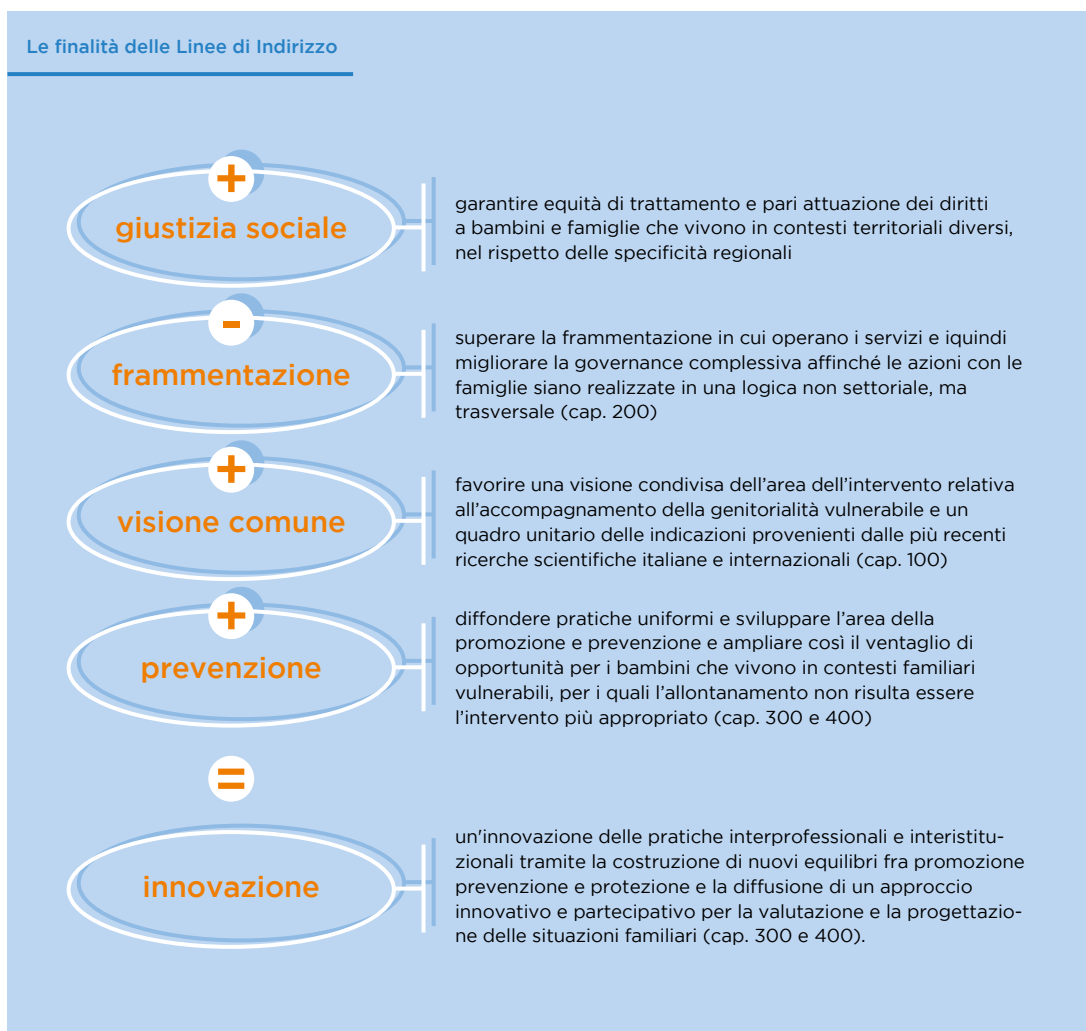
Le finalità delle Linee di Indirizzo

+

giustizia sociale

garantire equità di trattamento e pari attuazione dei diritti a bambini e famiglie che vivono in contesti territoriali diversi, nel rispetto delle specificità regionali

-

frammentazione

superare la frammentazione in cui operano i servizi e iquindi migliorare la governance complessiva affinché le azioni con le famiglie siano realizzate in una logica non settoriale, ma trasversale (cap. 200)

+

visione comune

favorire una visione condivisa dell'area dell'intervento relativa all'accompagnamento della genitorialità vulnerabile e un quadro unitario delle indicazioni provenienti dalle più recenti ricerche scientifiche italiane e internazionali (cap. 100)

+

prevenzione

diffondere pratiche uniformi e sviluppare l'area della promozione e prevenzione e ampliare così il ventaglio di opportunità per i bambini che vivono in contesti familiari vulnerabili, per i quali l'allontanamento non risulta essere l'intervento più appropriato (cap. 300 e 400)

=

innovazione

un'innovazione delle pratiche interprofessionali e interistituzionali tramite la costruzione di nuovi equilibri fra promozione prevenzione e protezione e la diffusione di un approccio innovativo e partecipativo per la valutazione e la progettazione delle situazioni familiari (cap. 300 e 400).